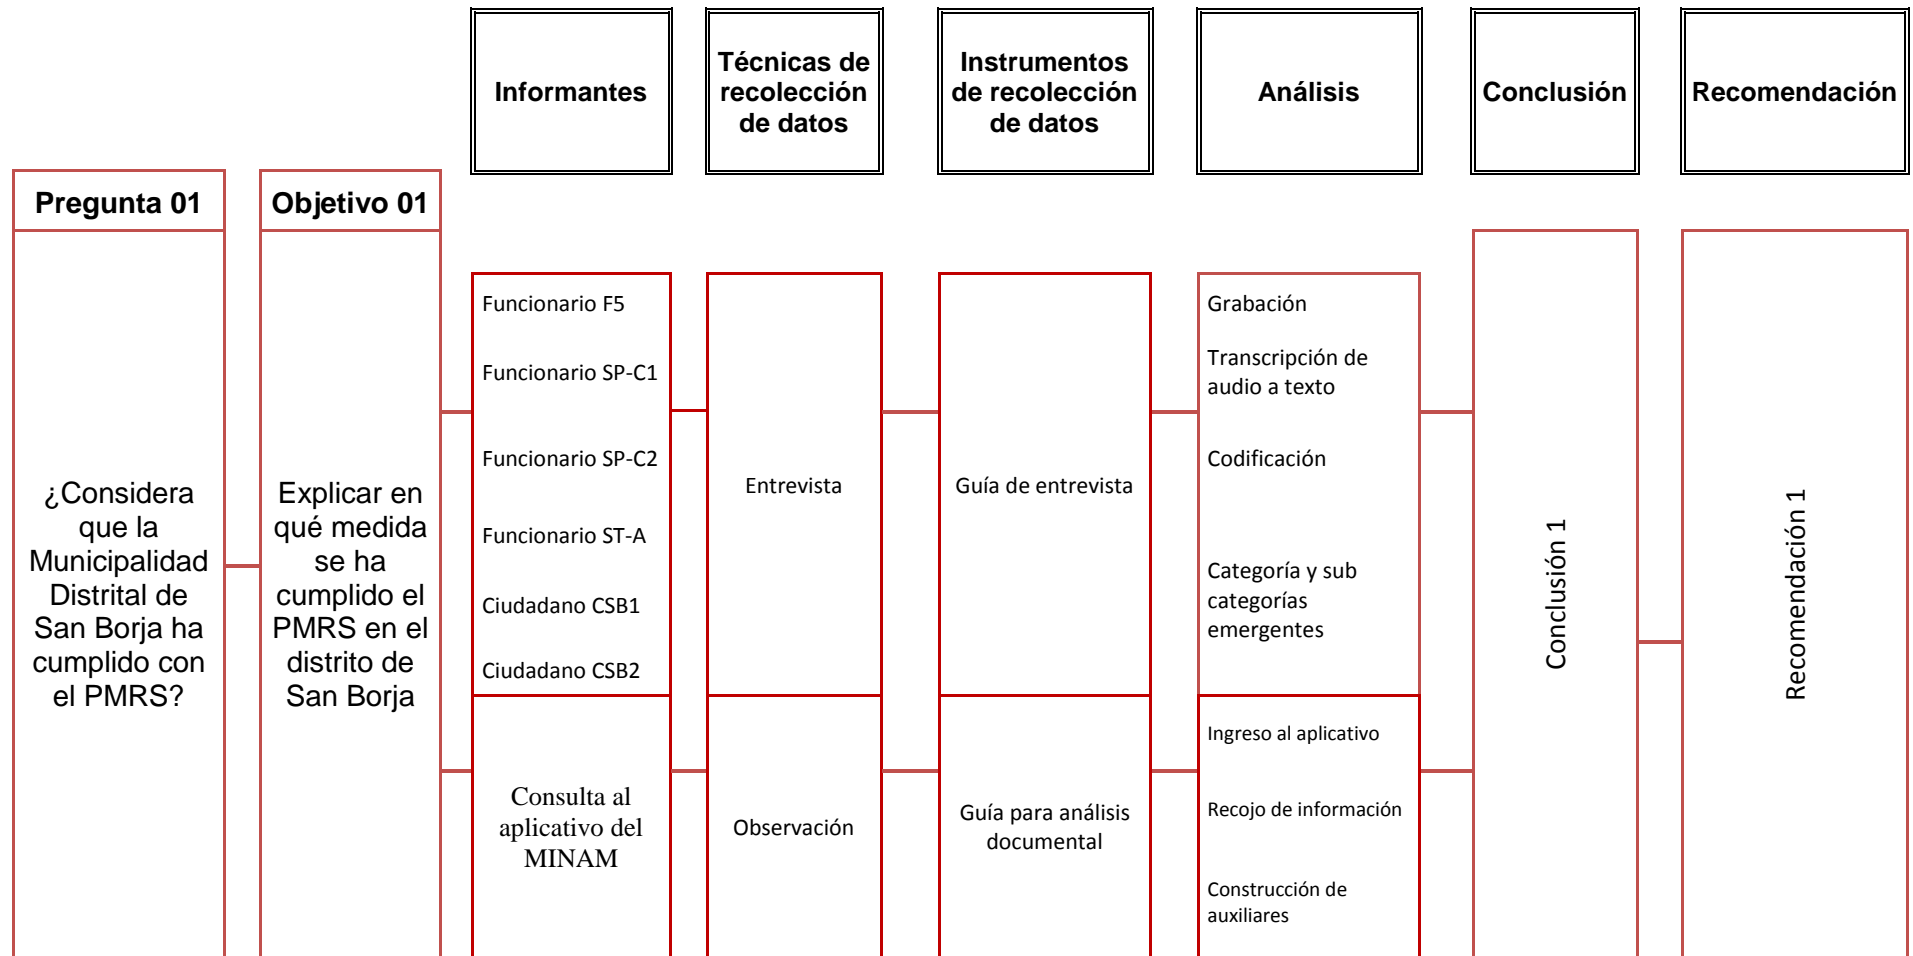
Informantes

Técnicas de recolección de datos

Instrumentos de recolección de datos

Análisis

Conclusión

Recomendación

Pregunta 01

¿Considera que la Municipalidad Distrital de San Borja ha cumplido con el PMRS?

Objetivo 01

Explicar en qué medida se ha cumplido el PMRS en el distrito de San Borja

Funcionario F5

Funcionario SP-C1

Funcionario SP-C2

Funcionario ST-A

Ciudadano CSB1

Ciudadano CSB2

Entrevista

Guía de entrevista

Grabación

Transcripción de audio a texto

Codificación

Categoría y sub categorías emergentes

Consulta al aplicativo del MINAM

Observación

Guía para análisis documental

Ingreso al aplicativo

Recojo de información

Construcción de auxiliares

Conclusión 1

Recomendación 1